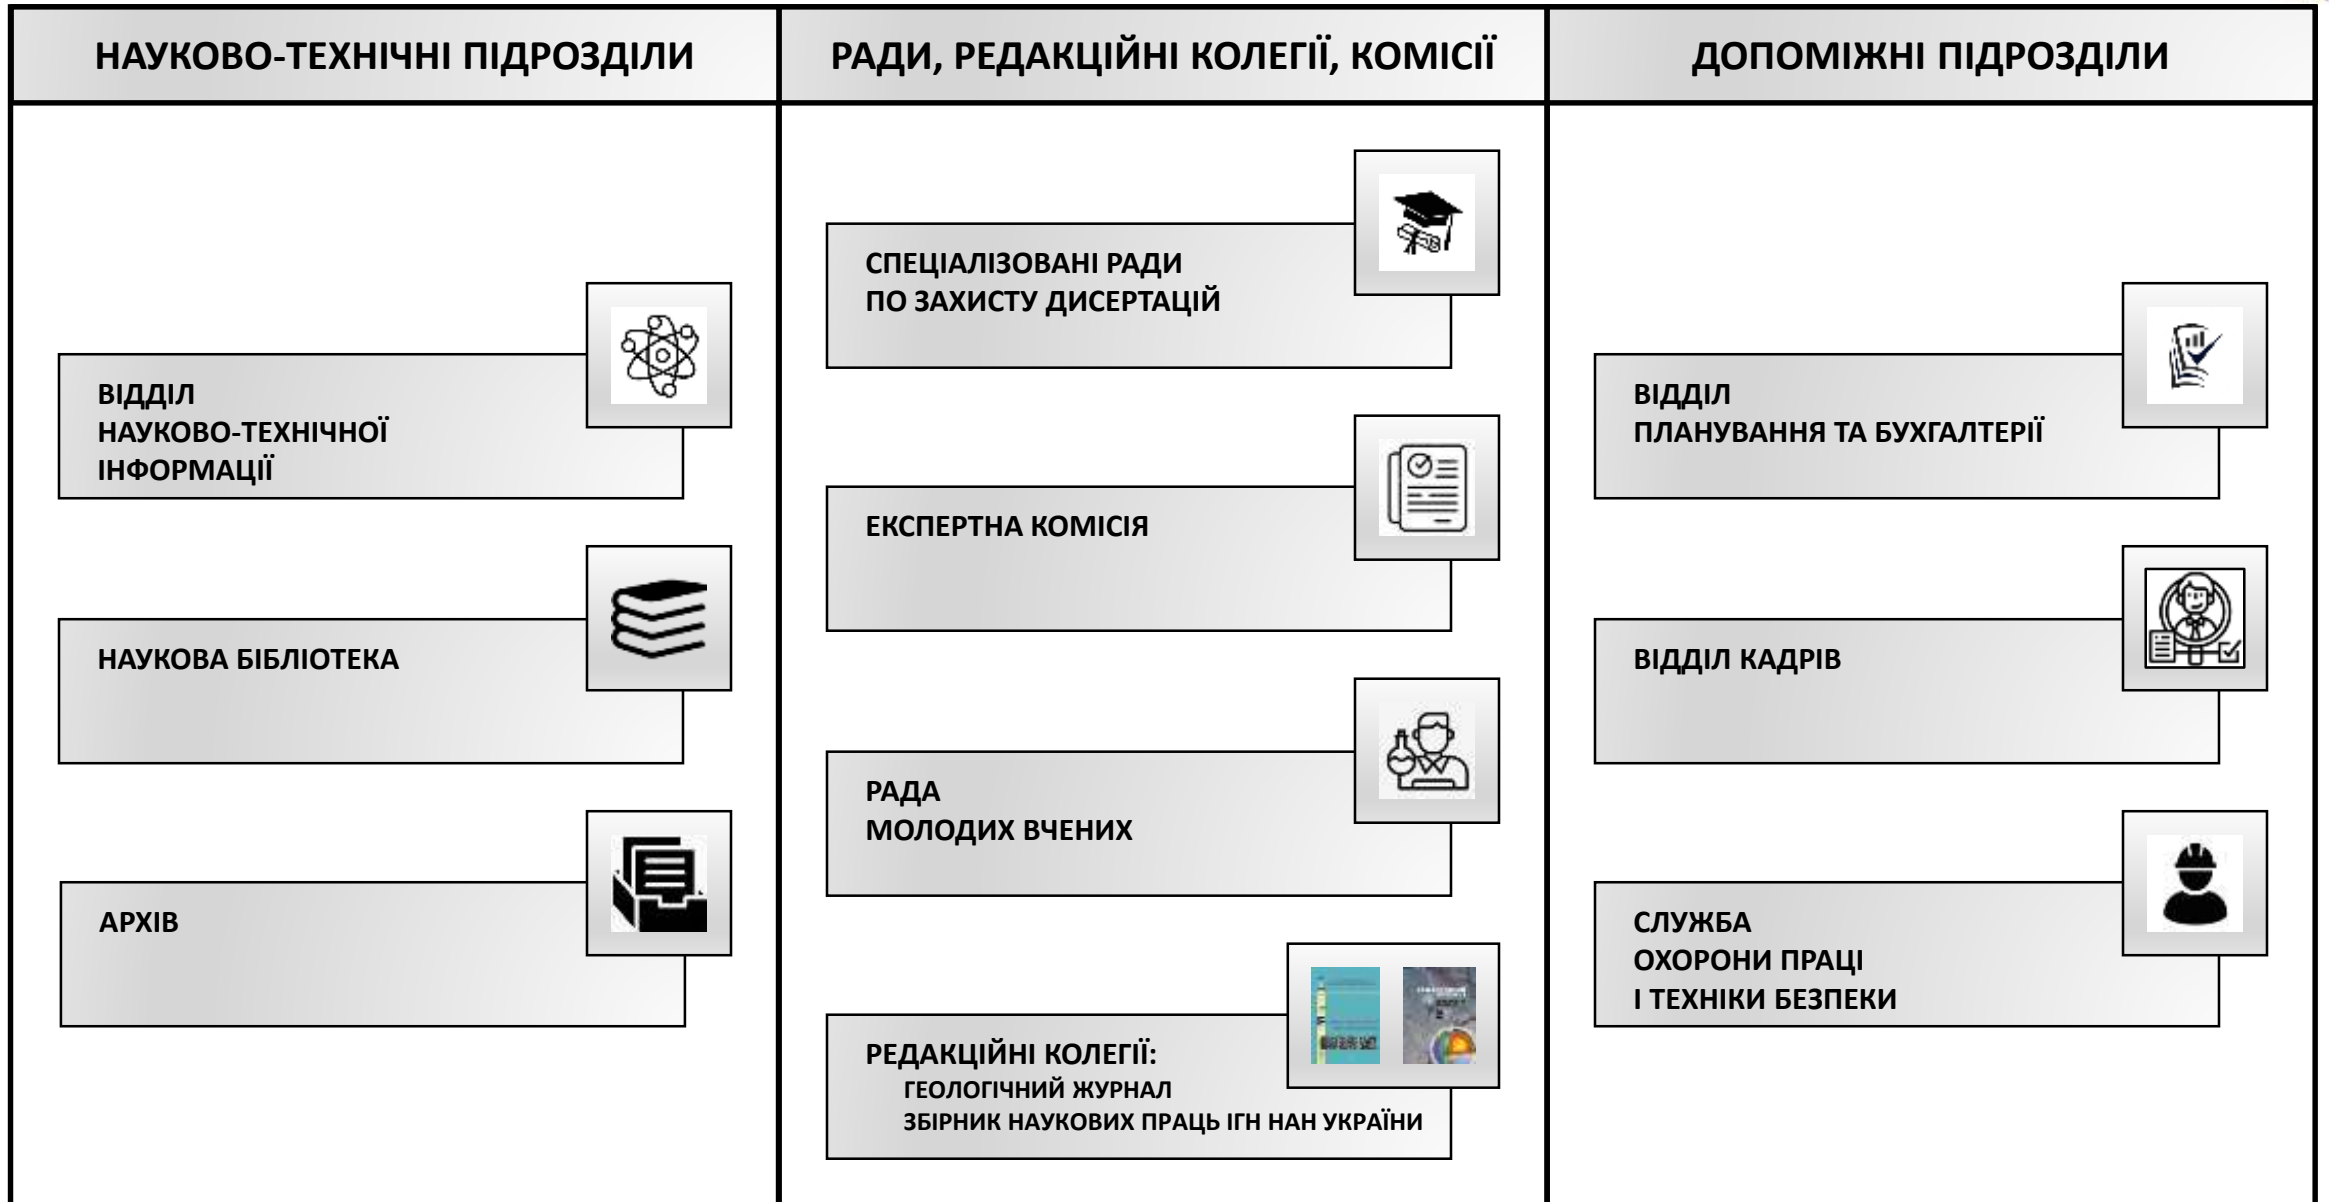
НАУКОВО-ТЕХНІЧНІ ПІДРОЗДІЛИ

ВІДДІЛ НАУКОВО-ТЕХНІЧНОЇ ІНФОРМАЦІЇ

НАУКОВА БІБЛІОТЕКА

АРХІВ

РАДИ, РЕДАКЦІЙНІ КОЛЕГІЇ, КОМІСІЇ

СПЕЦІАЛІЗОВАНІ РАДИ ПО ЗАХИСТУ ДИСЕРТАЦІЙ

ЕКСПЕРТНА КОМІСІЯ

РАДА МОЛОДИХ ВЧЕНИХ

РЕДАКЦІЙНІ КОЛЕГІЇ:
ГЕОЛОГІЧНИЙ ЖУРНАЛ
ЗБІРНИК НАУКОВИХ ПРАЦЬ ІГН НАН УКРАЇНИ

ДОПОМІЖНІ ПІДРОЗДІЛИ

ВІДДІЛ ПЛАНУВАННЯ ТА БУХГАЛТЕРІЇ

ВІДДІЛ КАДРІВ

СЛУЖБА ОХОРОНИ ПРАЦІ І ТЕХНІКИ БЕЗПЕКИ